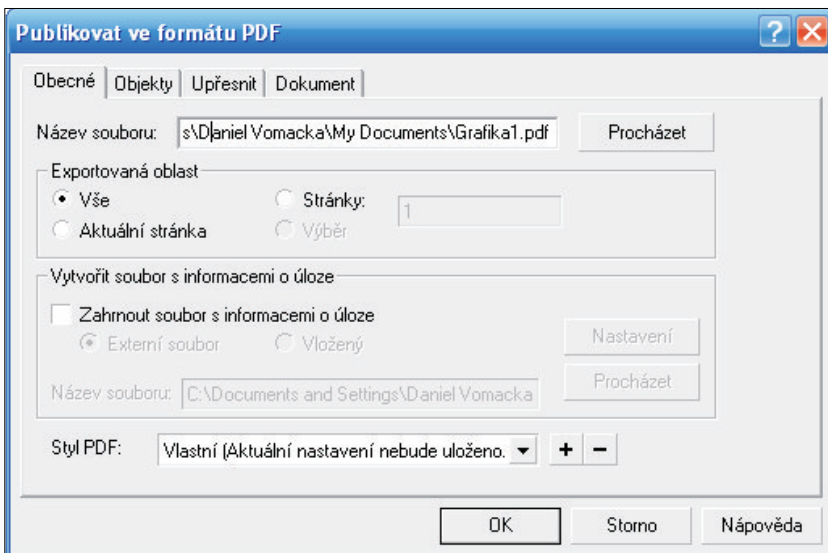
Publikovat ve formátu PDF

Obecné | Objekty | Upřesnit | Dokument

Název souboru: s\Daniel Vomacka\My Documents\Grafika1.pdf

Procházet

Exportovaná oblast

Vše

Stránky:

1

Aktuální stránka

Výběr

Vytvořit soubor s informacemi o úloze

Zahrnout soubor s informacemi o úloze

Externí soubor

Vložený

Nastavení

Název souboru: C:\Documents and Settings\Daniel Vomacka

Procházet

Styl PDF: Vlastní (Aktuální nastavení nebude uloženo.

+ −

OK

Storno

Nápověda